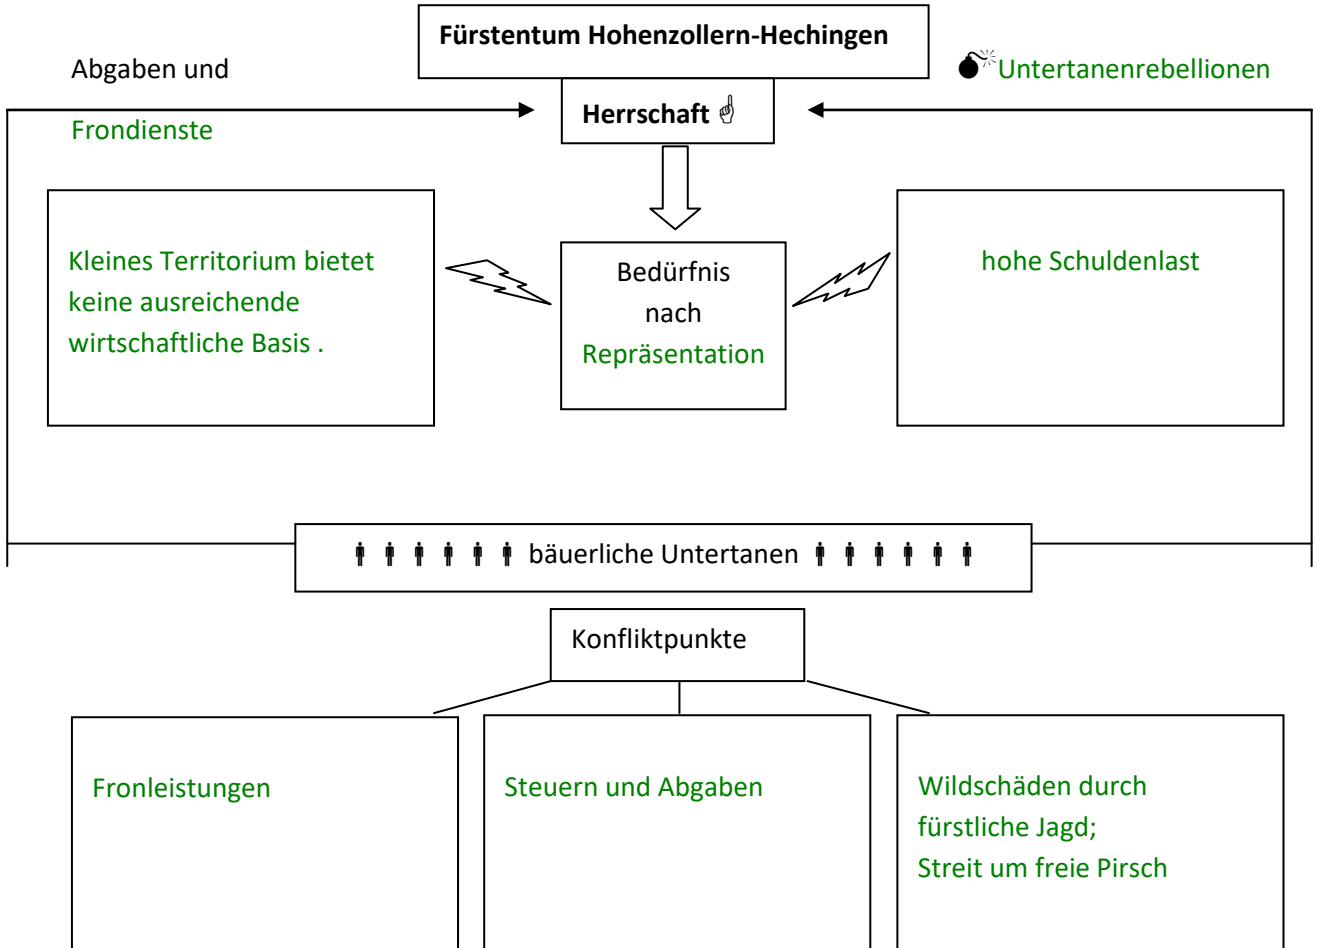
Fürstentum Hohenzollern-Hechingen

Abgaben und

Untertanenrebellionen

Frondienste

Herrschaft

Kleines Territorium bietet keine ausreichende wirtschaftliche Basis .

Bedürfnis nach Repräsentation

hohe Schuldenlast

bäuerliche Untertanen

Konfliktpunkte

Fronleistungen

Steuern und Abgaben

Wildschäden durch fürstliche Jagd;
Streit um freie Pirsch